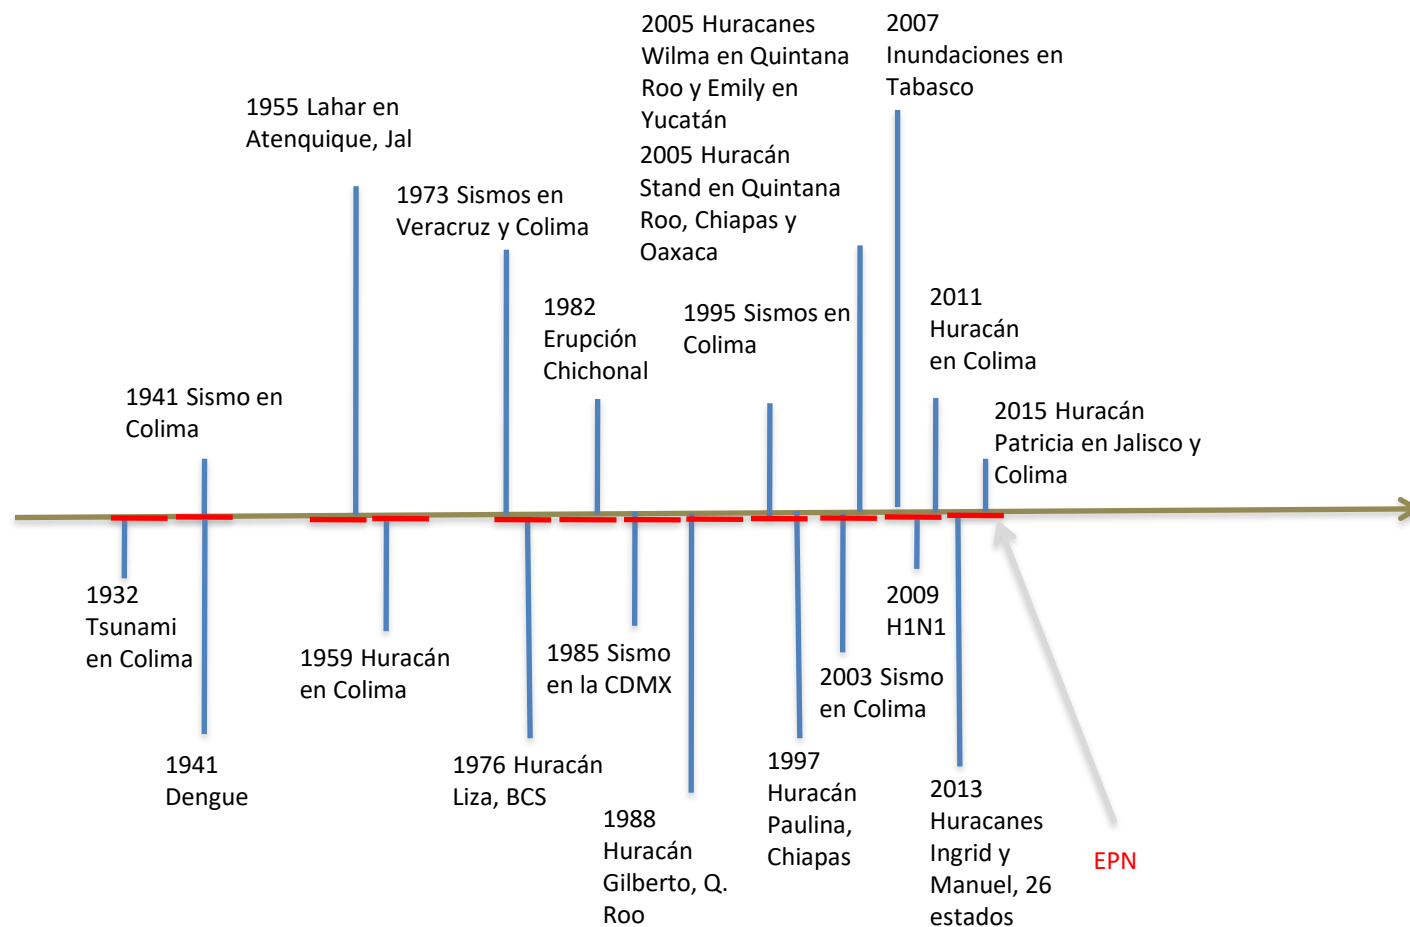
2005 Huracanes Wilma en Quintana Roo y Emily en Yucatán

2005 Huracán Stand en Quintana Roo, Chiapas y Oaxaca

2007 Inundaciones en Tabasco

1955 Lahar en Atenquique, Jal

1973 Sismos en Veracruz y Colima

1982 Erupción Chichonal

1995 Sismos en Colima

2011 Huracán en Colima

1941 Sismo en Colima

2015 Huracán Patricia en Jalisco y Colima

1932 Tsunami en Colima

1959 Huracán en Colima

1985 Sismo en la CDMX

2009 H1N1

2003 Sismo en Colima

1941 Dengue

1976 Huracán Liza, BCS

1997 Huracán Paulina, Chiapas

1988 Huracán Gilberto, Q. Roo

2013 Huracanes Ingrid y Manuel, 26 estados

EPN